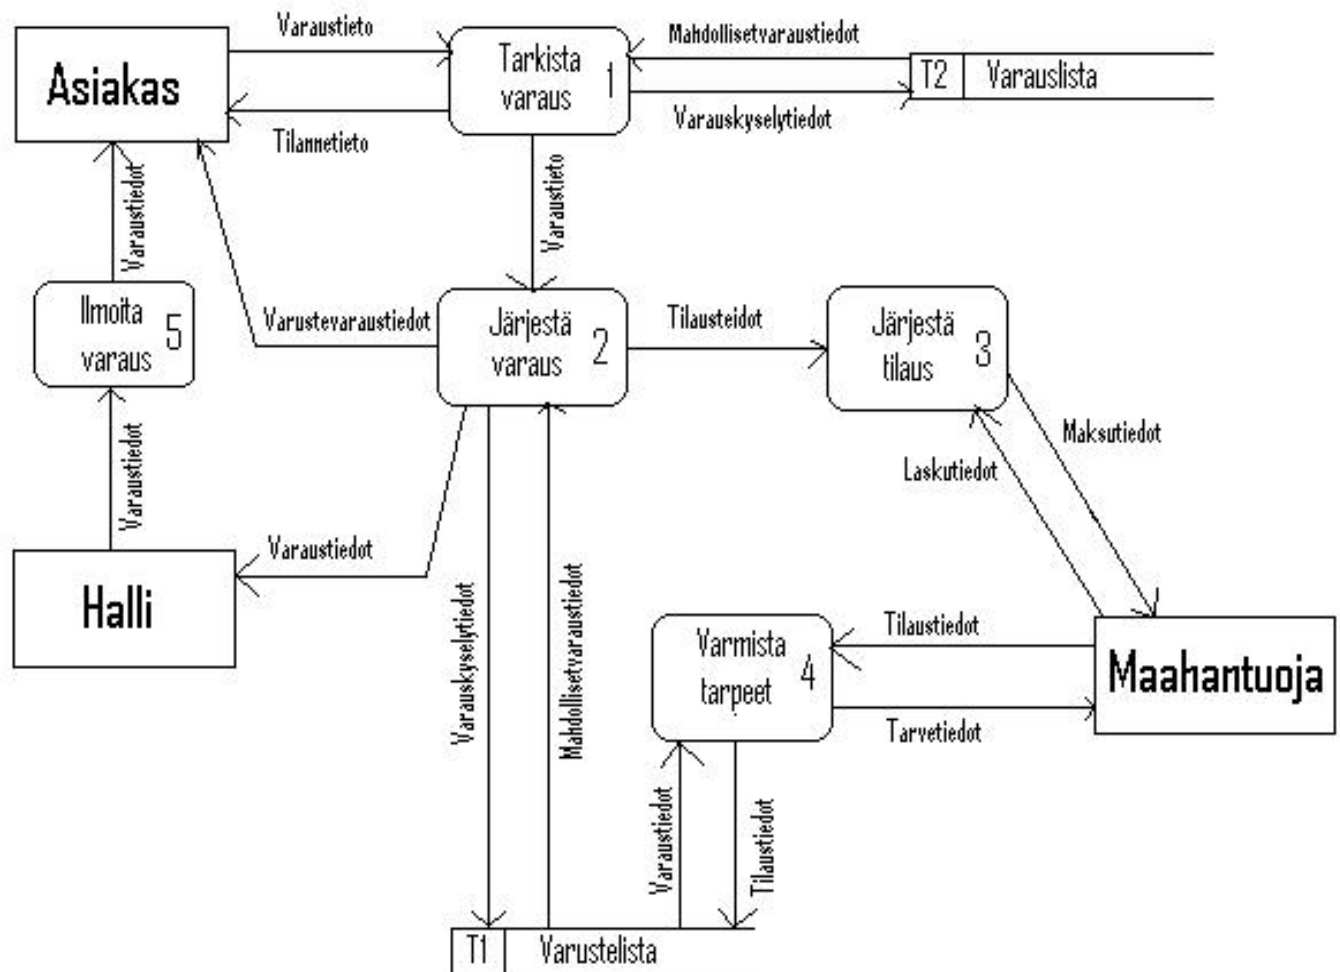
Asiakas

Varaustieto

Tarkista varaus 1

Mahdollisetvaraustiedot

T2 Varauslista

Varauskyselytiedot

Tilannetieto

Varaustieto

Varaustiedot

Ilmoita varaus 5

Varustevaraustiedot

Järjestä varaus 2

Tilausteidot

Järjestä tilaus 3

Maksutiedot

Laskutiedot

Varaustiedot

Varaustiedot

Halli

Varauskyselytiedot

Mahdollisetvaraustiedot

Varmista tarpeet 4

Tilaustiedot

Maahantuoja

Tarvetiedot

Varaustiedot

Tilaustiedot

T1 Varustelista